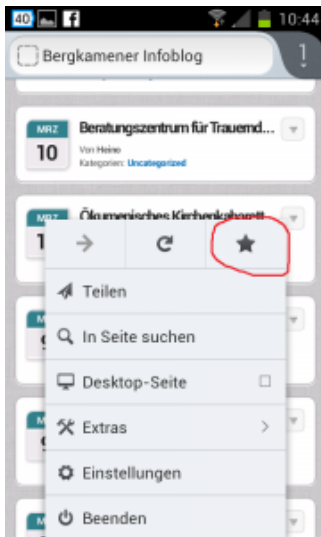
40 10:44

Bergkamener Infoblog

MRZ
10
Beratungszentrum für Trauernd...
Von Heino
Kategorien: Uncategorized

MRZ
1
Ökumenisches Kirchenkabarett

Teilen

In Seite suchen

Desktop-Seite

Extras

Einstellungen

Beenden